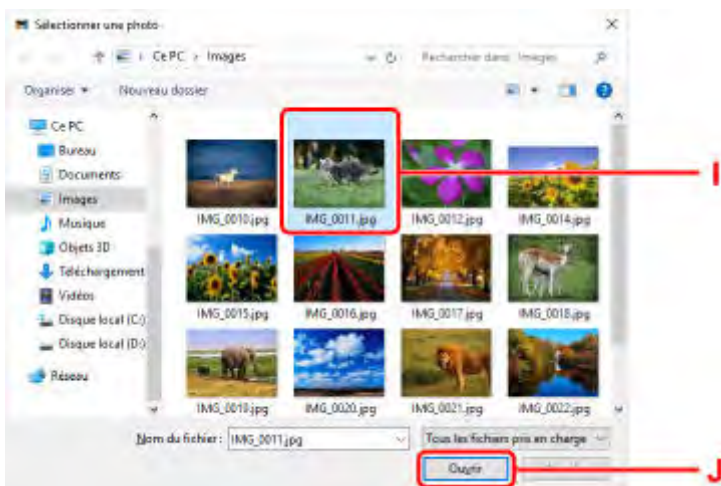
Sélectionner une photo

Ce PC > Images

Rechercher dans : Images

Organiser ▾ Nouveau dossier

Ce PC
Bureau
Documents
Images
Musique
Objets 3D
Téléchargement
Vidéos
Disque local (C:)
Disque local (D:)
Réseau

IMG_0010.jpg
IMG_0011.jpg
IMG_0012.jpg
IMG_0014.jpg
IMG_0015.jpg
IMG_0016.jpg
IMG_0017.jpg
IMG_0018.jpg
IMG_0019.jpg
IMG_0020.jpg
IMG_0021.jpg
IMG_0022.jpg

I

Nom du fichier : IMG_0011.jpg

Tous les fichiers pris en charge

Ouvrir

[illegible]

J